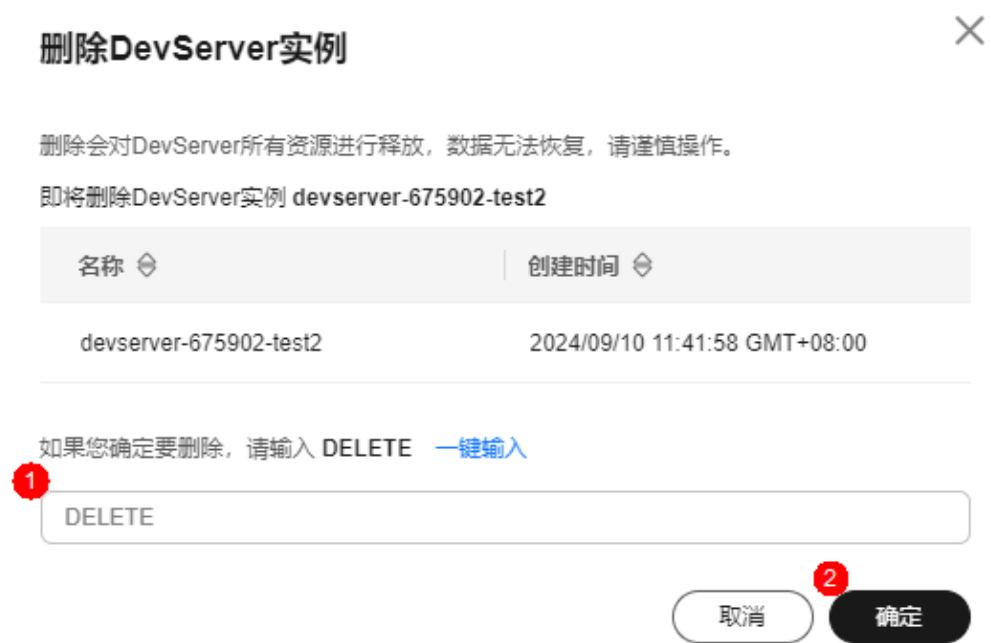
删除DevServer实例

删除会对DevServer所有资源进行释放，数据无法恢复，请谨慎操作。

即将删除DevServer实例 devserver-675902-test2

| 名称 | 创建时间 |
|---|---|
| devserver-675902-test2 | 2024/09/10 11:41:58 GMT+08:00 |

如果您确定要删除，请输入 DELETE 一键输入

1

DELETE

2

取消 确定